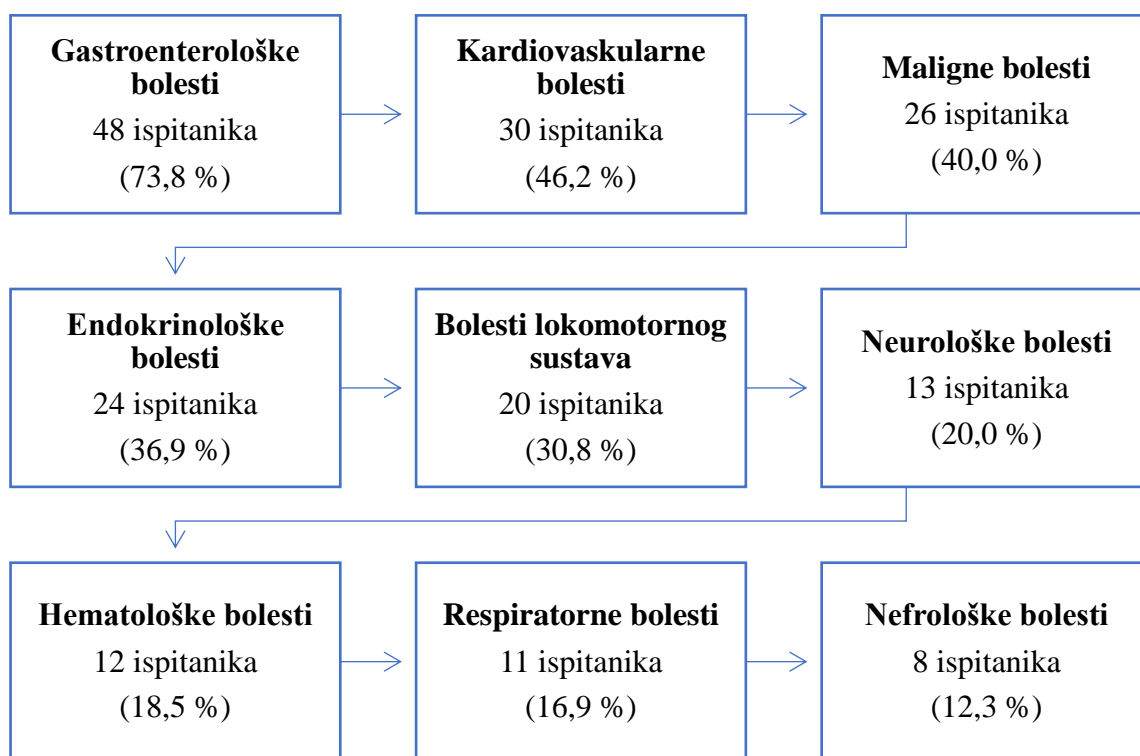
**Gastroenterološke bolesti**
48 ispitanika
(73,8 %)

**Kardiovaskularne bolesti**
30 ispitanika
(46,2 %)

**Maligne bolesti**
26 ispitanika
(40,0 %)

**Endokrinološke bolesti**
24 ispitanika
(36,9 %)

**Bolesti lokomotornog sustava**
20 ispitanika
(30,8 %)

**Neurološke bolesti**
13 ispitanika
(20,0 %)

**Hematološke bolesti**
12 ispitanika
(18,5 %)

**Respiratorne bolesti**
11 ispitanika
(16,9 %)

**Nefrološke bolesti**
8 ispitanika
(12,3 %)